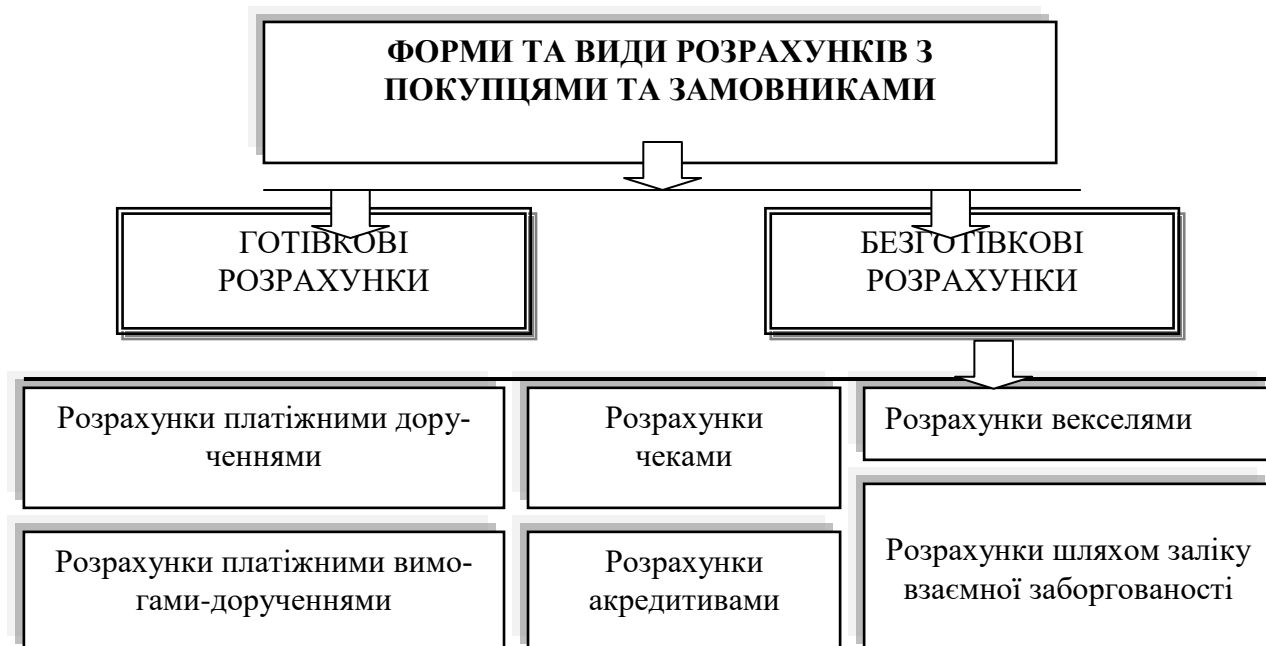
ФОРМИ ТА ВИДИ РОЗРАХУНКІВ З ПОКУПЦЯМИ ТА ЗАМОВНИКАМИ

ГОТІВКОВІ РОЗРАХУНКИ

БЕЗГОТІВКОВІ РОЗРАХУНКИ

Розрахунки платіжними дорученнями

Розрахунки чеками

Розрахунки векселями

Розрахунки платіжними вимогами-дорученнями

Розрахунки акредитивами

Розрахунки шляхом заліку взаємної заборгованості